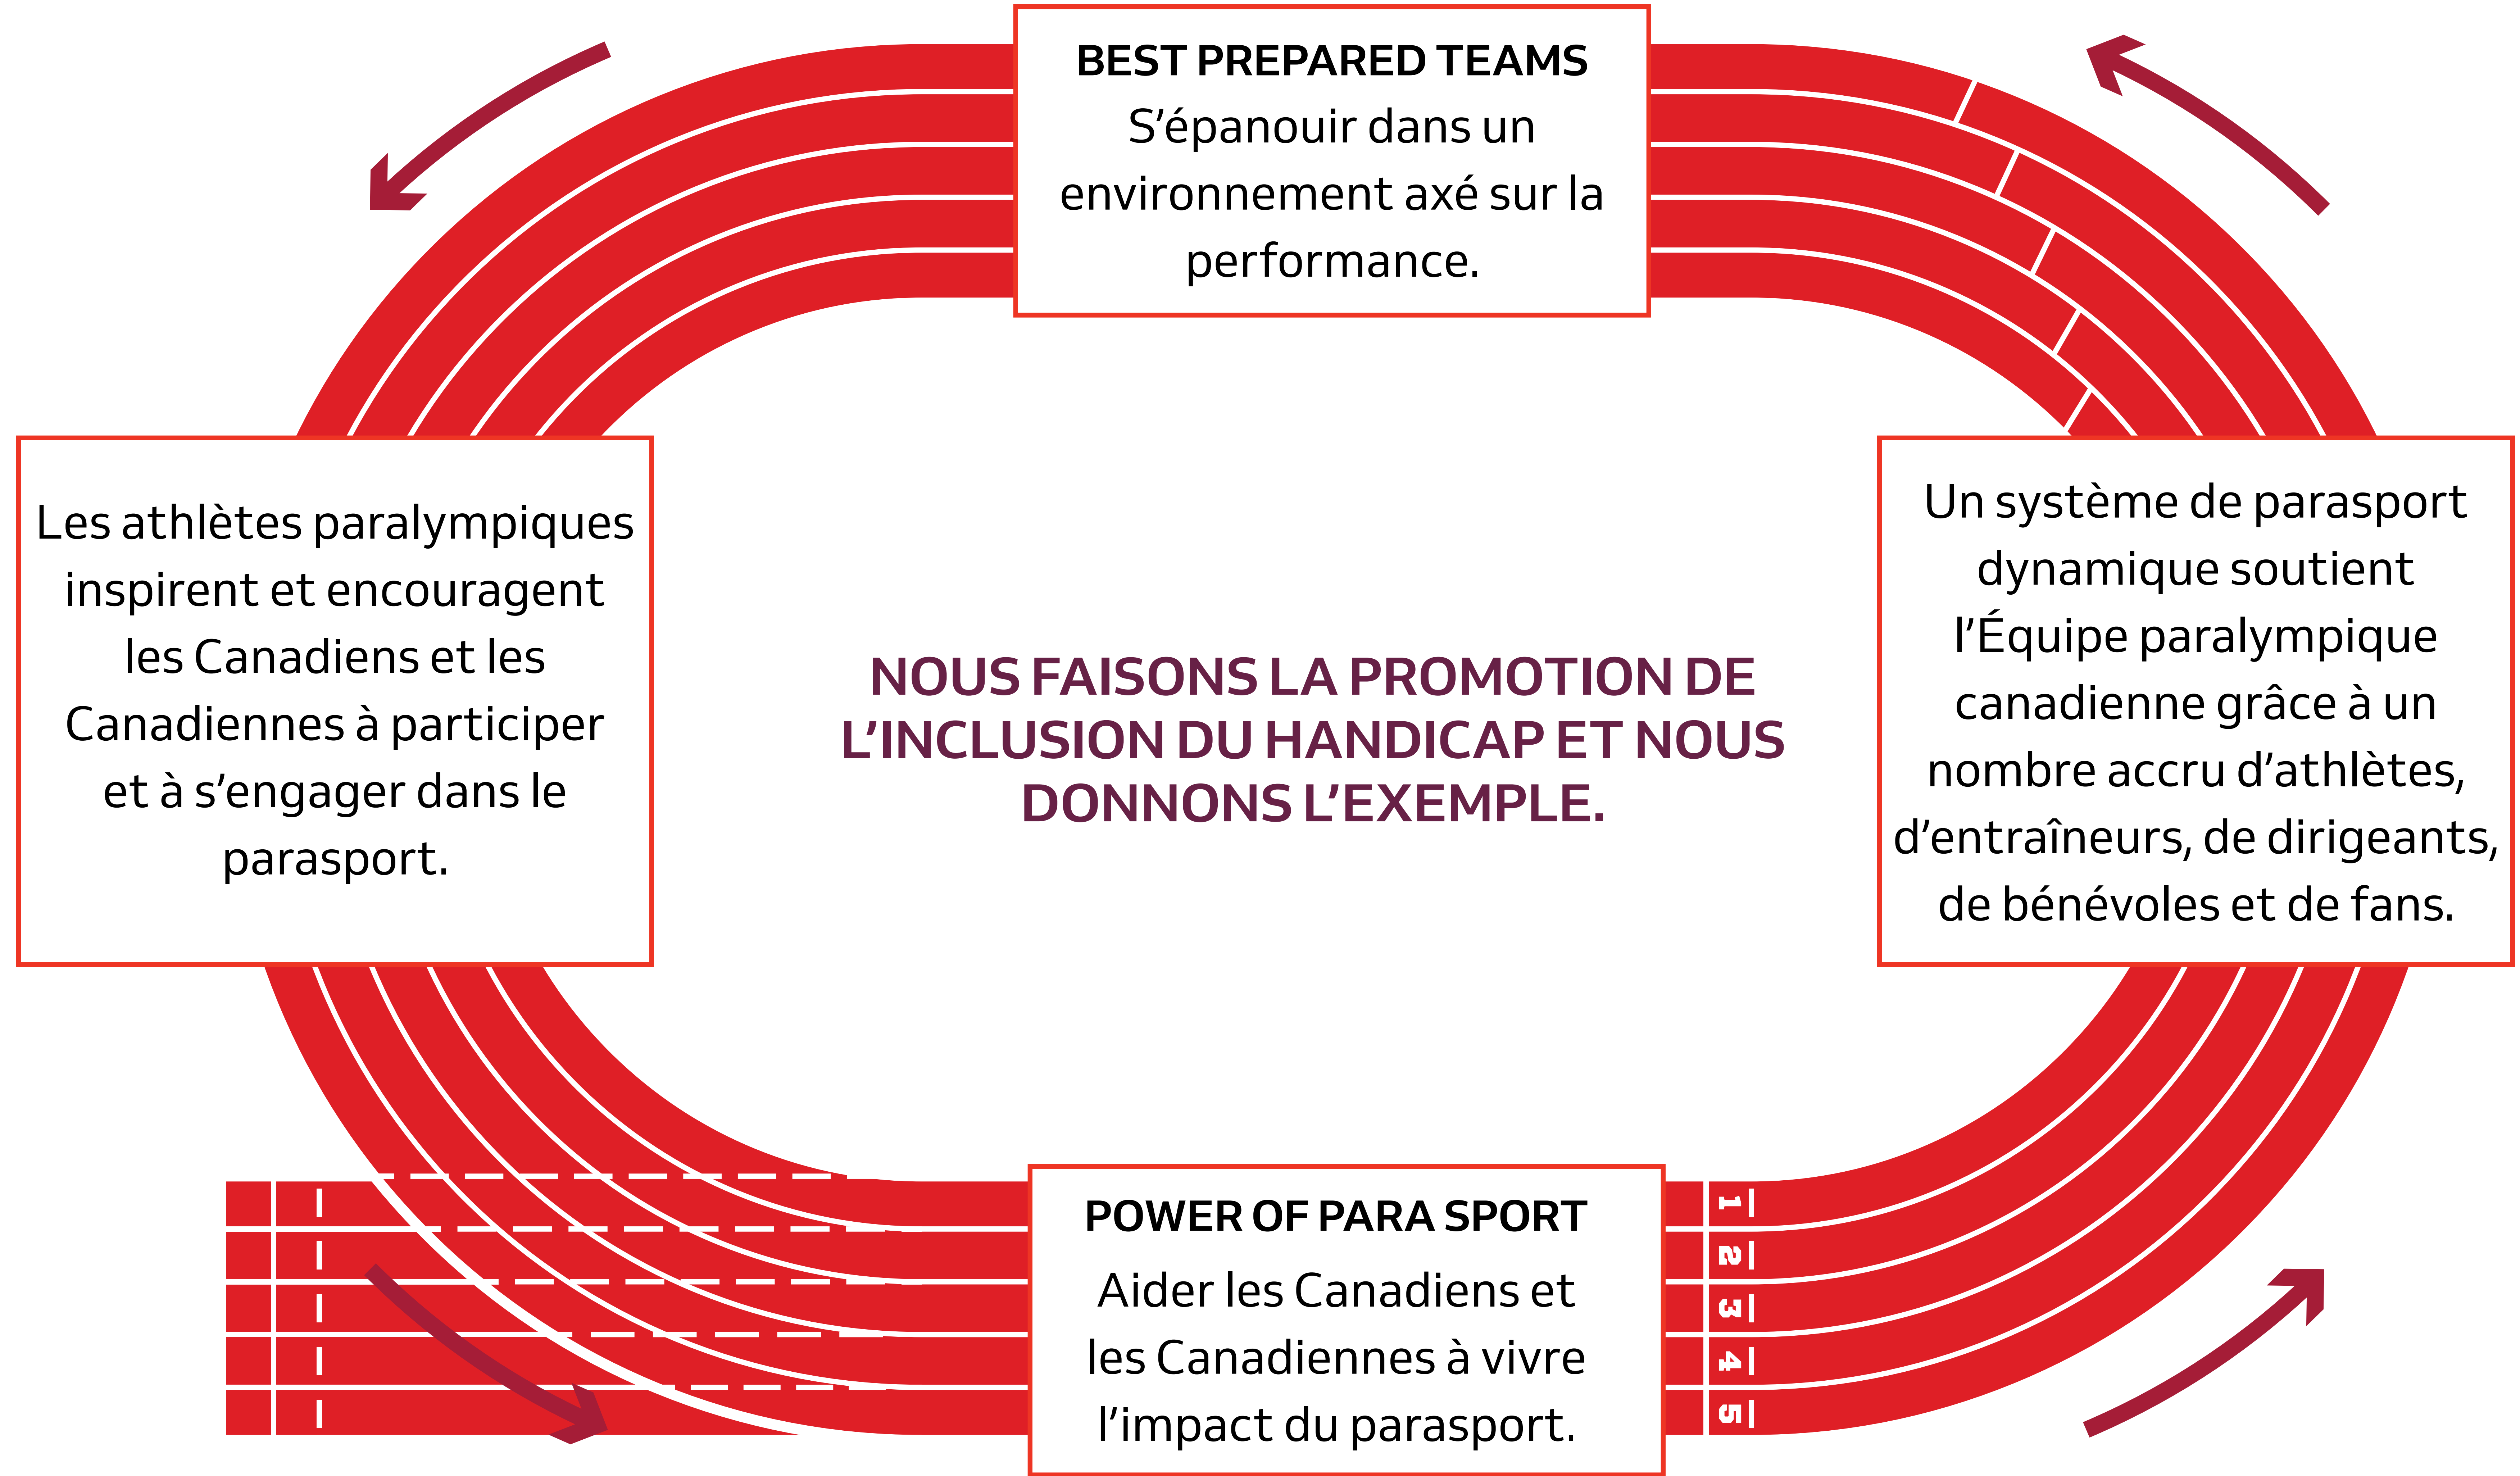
BEST PREPARED TEAMS
S'épanouir dans un environnement axé sur la performance.

Les athlètes paralympiques inspirent et encouragent les Canadiens et les Canadiennes à participer et à s'engager dans le parasport.

NOUS FAISONS LA PROMOTION DE L'INCLUSION DU HANDICAP ET NOUS DONNONS L'EXEMPLE.

Un système de parasport dynamique soutient l'Équipe paralympique canadienne grâce à un nombre accru d'athlètes, d'entraîneurs, de dirigeants, de bénévoles et de fans.

POWER OF PARA SPORT
Aider les Canadiens et les Canadiennes à vivre l'impact du parasport.

1
2
3
4
5